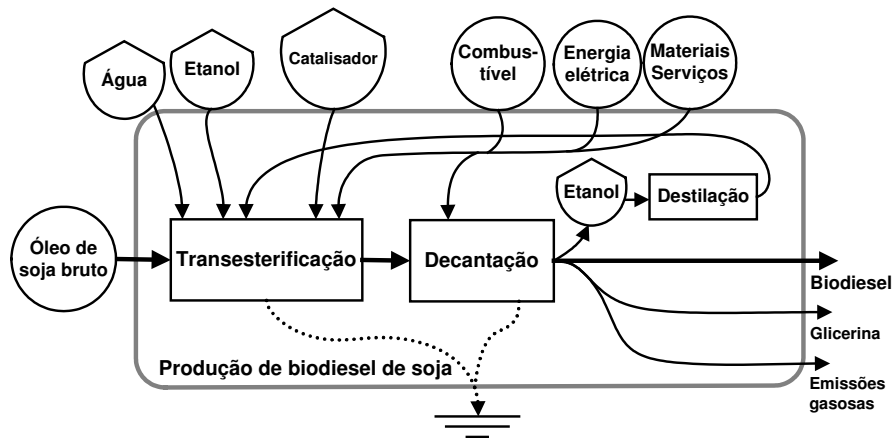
Água

Etanol

Catalisador

Combustível

Energia elétrica

Materiais Serviços

Etanol

Destilação

Óleo de soja bruto

Transesterificação

Decantação

Biodiesel

Glicerina

Emissões gasosas

Produção de biodiesel de soja